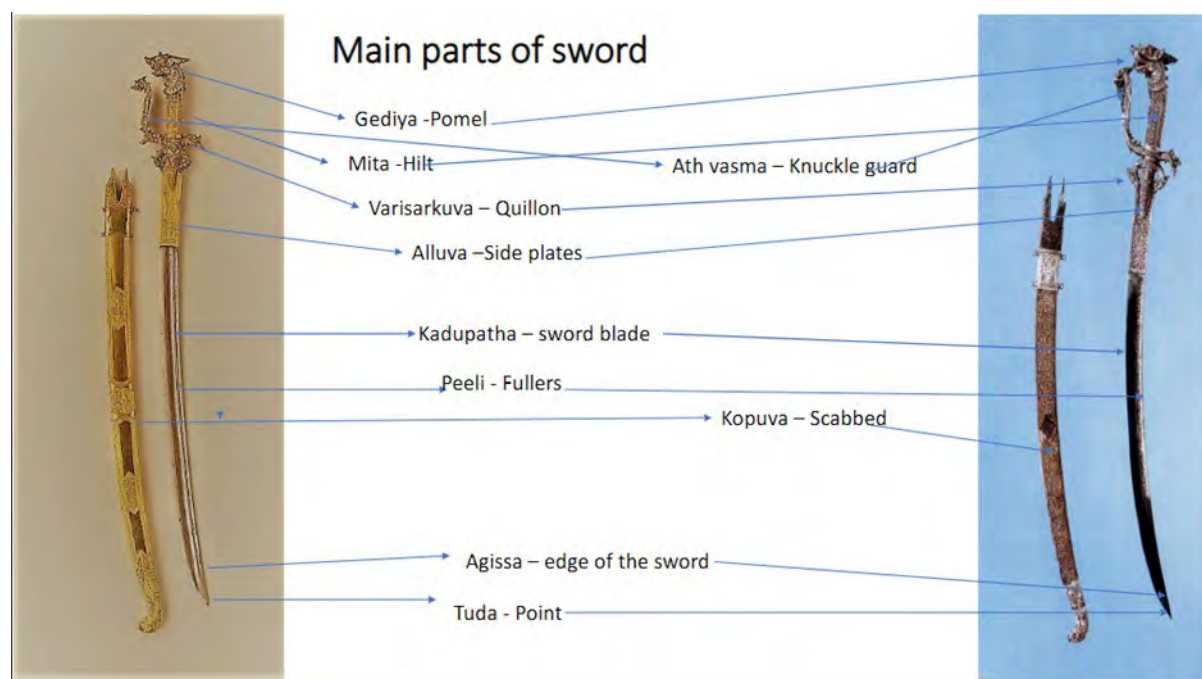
Main parts of sword

Gediya -Pomel

Mita -Hilt

Ath vasma – Knuckle guard

Varisarkuva – Quillon

Alluva –Side plates

Kadupatha – sword blade

Peeli - Fullers

Kopuva – Scabbed

Agissa – edge of the sword

Tuda - Point